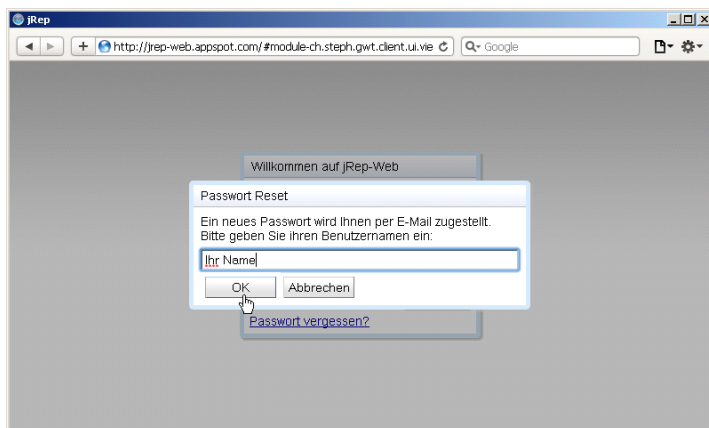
jRep

http://jrep-web.appspot.com/#module-ch.steph.gwt.client.ui.vie

Google

Willkommen auf jRep-Web

Passwort Reset

Ein neues Passwort wird Ihnen per E-Mail zugestellt.
Bitte geben Sie ihren Benutzernamen ein:

Ihr Name

OK

Abbrechen

Passwort vergessen?